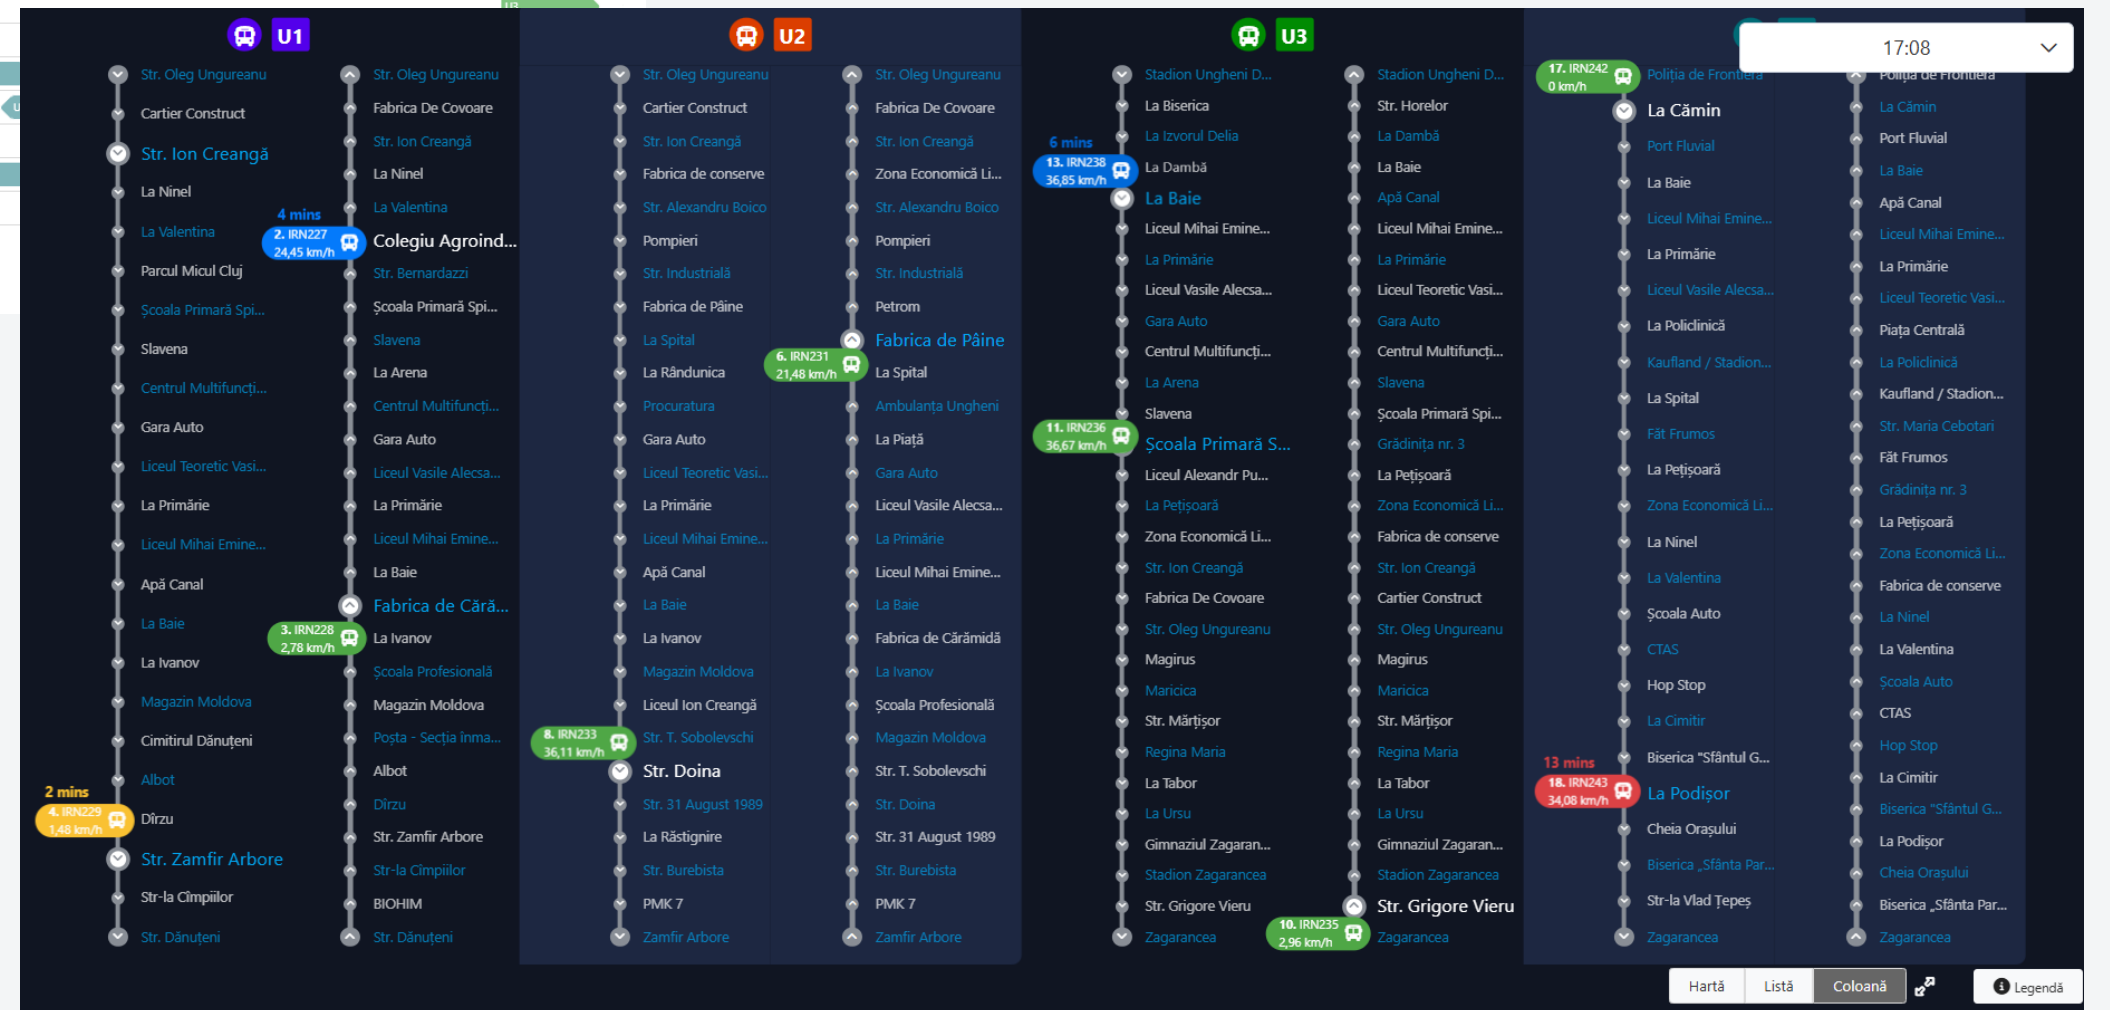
U1

Str. Oleg Ungureanu
Cartier Construct
Str. Ion Creangă
La Ninel
La Valentina
Parcul Micul Cluj
Şcoala Primară Spi...
Slavena
Centrul Multifuncţi...
Gara Auto
Liceul Teoretic Vasi...
La Primărie
Liceul Mihai Emine...
Apă Canal
La Baie
La Ivanov
Magazin Moldova
Cimitirul Dănuţeni
Albot
2 mins
4. IRN229 1,48 km/h
Dîrzu
Str. Zamfir Arbore
Str-la Cîmpiilor
Str. Dănuţeni

Str. Oleg Ungureanu
Fabrica De Covoare
Str. Ion Creangă
La Ninel
La Valentina
4 mins
2. IRN227 24,45 km/h
Colegiu Agroind...
Str. Bernardazzi
Şcoala Primară Spi...
Slavena
La Arena
Centrul Multifuncţi...
Gara Auto
Liceul Vasile Alecsa...
La Primărie
Liceul Mihai Emine...
La Baie
Fabrica de Cără...
3. IRN228 2,78 km/h
La Ivanov
Şcoala Profesională
Magazin Moldova
Poşta - Secţia înma...
Albot
Dîrzu
Str. Zamfir Arbore
Str-la Cîmpiilor
BIOHIM
Str. Dănuţeni

U2

Str. Oleg Ungureanu
Cartier Construct
Str. Ion Creangă
Fabrica de conserve
Str. Alexandru Boico
Pompieri
Str. Industrială
Fabrica de Pâine
La Spital
La Rândunica
Procuratura
Gara Auto
Liceul Teoretic Vasi...
La Primărie
Liceul Mihai Emine...
Apă Canal
La Baie
La Ivanov
Magazin Moldova
Liceul Ion Creangă
8. IRN233 36,11 km/h
Str. T. Sobolevschi
Str. Doina
Str. 31 August 1989
La Răstignire
Str. Burebista
PMK 7
Zamfir Arbore

Str. Oleg Ungureanu
Fabrica De Covoare
Str. Ion Creangă
Zona Economică Li...
Str. Alexandru Boico
Pompieri
Str. Industrială
Petrom
Fabrica de Pâine
6. IRN231 21,48 km/h
La Spital
Ambulanţa Ungheni
La Piaţă
Gara Auto
Liceul Vasile Alecsa...
La Primărie
Liceul Mihai Emine...
La Baie
Fabrica de Cărămidă
La Ivanov
Şcoala Profesională
Magazin Moldova
Str. T. Sobolevschi
Str. Doina
Str. 31 August 1989
Str. Burebista
PMK 7
Zamfir Arbore

U3

Stadion Ungheni D...
La Biserica
La Izvorul Delia
6 mins
13. IRN238 36,85 km/h
La Dambă
La Baie
Liceul Mihai Emine...
La Primărie
Liceul Vasile Alecsa...
Gara Auto
Centrul Multifuncţi...
La Arena
Slavena
11. IRN236 36,67 km/h
Şcoala Primară S...
Liceul Alexandr Pu...
La Peţişoară
Zona Economică Li...
Str. Ion Creangă
Fabrica De Covoare
Str. Oleg Ungureanu
Magirus
Maricica
Str. Mărţişor
Regina Maria
La Tabor
La Ursu
Gimnaziul Zagaran...
Stadion Zagarancea
Str. Grigore Vieru
Zagarancea

Stadion Ungheni D...
Str. Horelor
La Dambă
La Baie
Apă Canal
Liceul Mihai Emine...
La Primărie
Liceul Teoretic Vasi...
Gara Auto
Centrul Multifuncţi...
Slavena
Şcoala Primară Spi...
Grădiniţa nr. 3
La Peţişoară
Zona Economică Li...
Fabrica de conserve
Str. Ion Creangă
Cartier Construct
Str. Oleg Ungureanu
Magirus
Maricica
Str. Mărţişor
Regina Maria
La Tabor
La Ursu
Gimnaziul Zagaran...
Stadion Zagarancea
Str. Grigore Vieru
10. IRN235 2,96 km/h
Zagarancea

17. IRN242 0 km/h
Poliţia de Frontiera
La Cămin
Port Fluvial
La Baie
Liceul Mihai Emine...
La Primărie
Liceul Vasile Alecsa...
La Policlinică
Kaufland / Stadion...
La Spital
Făt Frumos
La Peţişoară
Zona Economică Li...
La Ninel
La Valentina
Şcoala Auto
CTAS
Hop Stop
La Cimitir
Biserica "Sfântul G...
13 mins
18. IRN243 34,08 km/h
La Podişor
Cheia Oraşului
Biserica „Sfânta Par...
Str-la Vlad Ţepeş
Zagarancea

17:08
Poliţia de Frontiera
La Cămin
Port Fluvial
La Baie
Apă Canal
Liceul Mihai Emine...
La Primărie
Liceul Teoretic Vasi...
Piaţa Centrală
La Policlinică
Kaufland / Stadion...
Str. Maria Cebotari
Făt Frumos
Grădiniţa nr. 3
La Peţişoară
Zona Economică Li...
Fabrica de conserve
La Ninel
La Valentina
Şcoala Auto
CTAS
Hop Stop
La Cimitir
Biserica "Sfântul G...
La Podişor
Cheia Oraşului
Biserica „Sfânta Par...
Zagarancea

Hartă
Listă
Coloană
Legendă